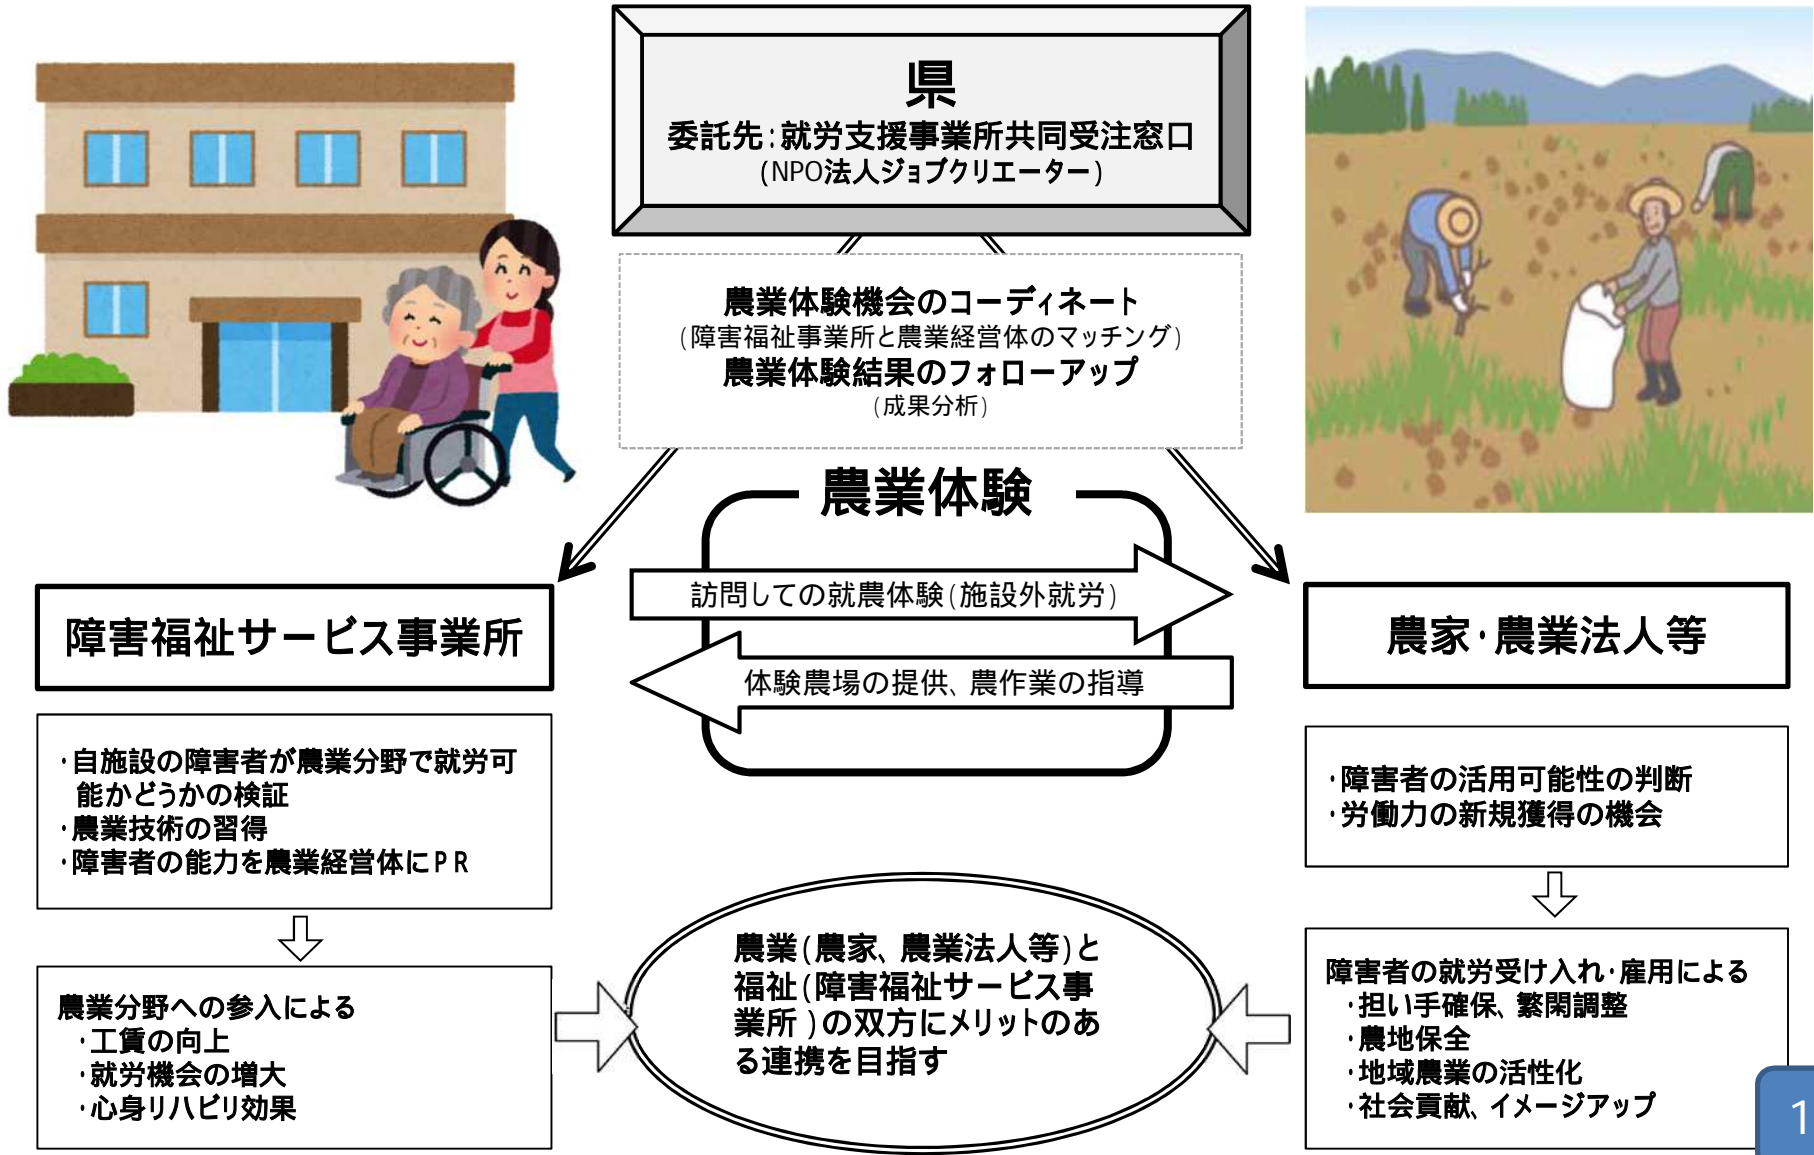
県
委託先:就労支援事業所共同受注窓口
(NPO法人ジョブクリエーター)

農業体験機会のコーディネート
(障害福祉事業所と農業経営体のマッチング)
農業体験結果のフォローアップ
(成果分析)

農業体験

訪問しての就農体験(施設外就労)

体験農場の提供、農作業の指導

障害福祉サービス事業所

農家･農業法人等

･自施設の障害者が農業分野で就労可能かどうかの検証
･農業技術の習得
･障害者の能力を農業経営体にＰＲ

･障害者の活用可能性の判断
･労働力の新規獲得の機会

農業分野への参入による
･工賃の向上
･就労機会の増大
･心身リハビリ効果

農業(農家、農業法人等)と福祉(障害福祉サービス事業所)の双方にメリットのある連携を目指す

障害者の就労受け入れ･雇用による
･担い手確保、繁閑調整
･農地保全
･地域農業の活性化
･社会貢献、イメージアップ

1